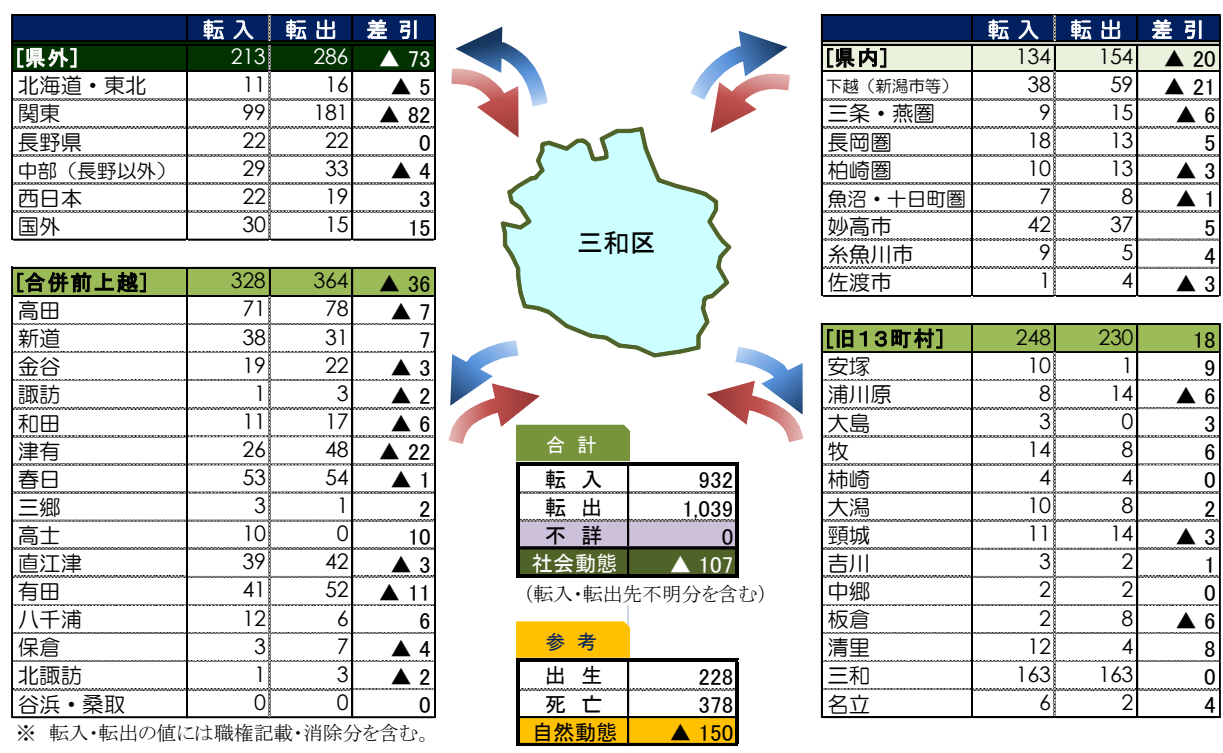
| | 転入 | 転出 | 差引 |
|---|---|---|---|
| [県外] | 213 | 286 | ▲ 73 |
| 北海道・東北 | 11 | 16 | ▲ 5 |
| 関東 | 99 | 181 | ▲ 82 |
| 長野県 | 22 | 22 | 0 |
| 中部（長野以外） | 29 | 33 | ▲ 4 |
| 西日本 | 22 | 19 | 3 |
| 国外 | 30 | 15 | 15 |

| | | | |
|---|---|---|---|
| [合併前上越] | 328 | 364 | ▲ 36 |
| 高田 | 71 | 78 | ▲ 7 |
| 新道 | 38 | 31 | 7 |
| 金谷 | 19 | 22 | ▲ 3 |
| 諏訪 | 1 | 3 | ▲ 2 |
| 和田 | 11 | 17 | ▲ 6 |
| 津有 | 26 | 48 | ▲ 22 |
| 春日 | 53 | 54 | ▲ 1 |
| 三郷 | 3 | 1 | 2 |
| 高士 | 10 | 0 | 10 |
| 直江津 | 39 | 42 | ▲ 3 |
| 有田 | 41 | 52 | ▲ 11 |
| 八千浦 | 12 | 6 | 6 |
| 保倉 | 3 | 7 | ▲ 4 |
| 北諏訪 | 1 | 3 | ▲ 2 |
| 谷浜・桑取 | 0 | 0 | 0 |

※ 転入・転出の値には職権記載・消除分を含む。

三和区

| 合計 | |
|---|---|
| 転入 | 932 |
| 転出 | 1,039 |
| 不詳 | 0 |
| 社会動態 | ▲ 107 |

（転入・転出先不明分を含む）

| 参考 | |
|---|---|
| 出生 | 228 |
| 死亡 | 378 |
| 自然動態 | ▲ 150 |

| | 転入 | 転出 | 差引 |
|---|---|---|---|
| [県内] | 134 | 154 | ▲ 20 |
| 下越（新潟市等） | 38 | 59 | ▲ 21 |
| 三条・燕圏 | 9 | 15 | ▲ 6 |
| 長岡圏 | 18 | 13 | 5 |
| 柏崎圏 | 10 | 13 | ▲ 3 |
| 魚沼・十日町圏 | 7 | 8 | ▲ 1 |
| 妙高市 | 42 | 37 | 5 |
| 糸魚川市 | 9 | 5 | 4 |
| 佐渡市 | 1 | 4 | ▲ 3 |

| | | | |
|---|---|---|---|
| [旧13町村] | 248 | 230 | 18 |
| 安塚 | 10 | 1 | 9 |
| 浦川原 | 8 | 14 | ▲ 6 |
| 大島 | 3 | 0 | 3 |
| 牧 | 14 | 8 | 6 |
| 柿崎 | 4 | 4 | 0 |
| 大潟 | 10 | 8 | 2 |
| 頸城 | 11 | 14 | ▲ 3 |
| 吉川 | 3 | 2 | 1 |
| 中郷 | 2 | 2 | 0 |
| 板倉 | 2 | 8 | ▲ 6 |
| 清里 | 12 | 4 | 8 |
| 三和 | 163 | 163 | 0 |
| 名立 | 6 | 2 | 4 |